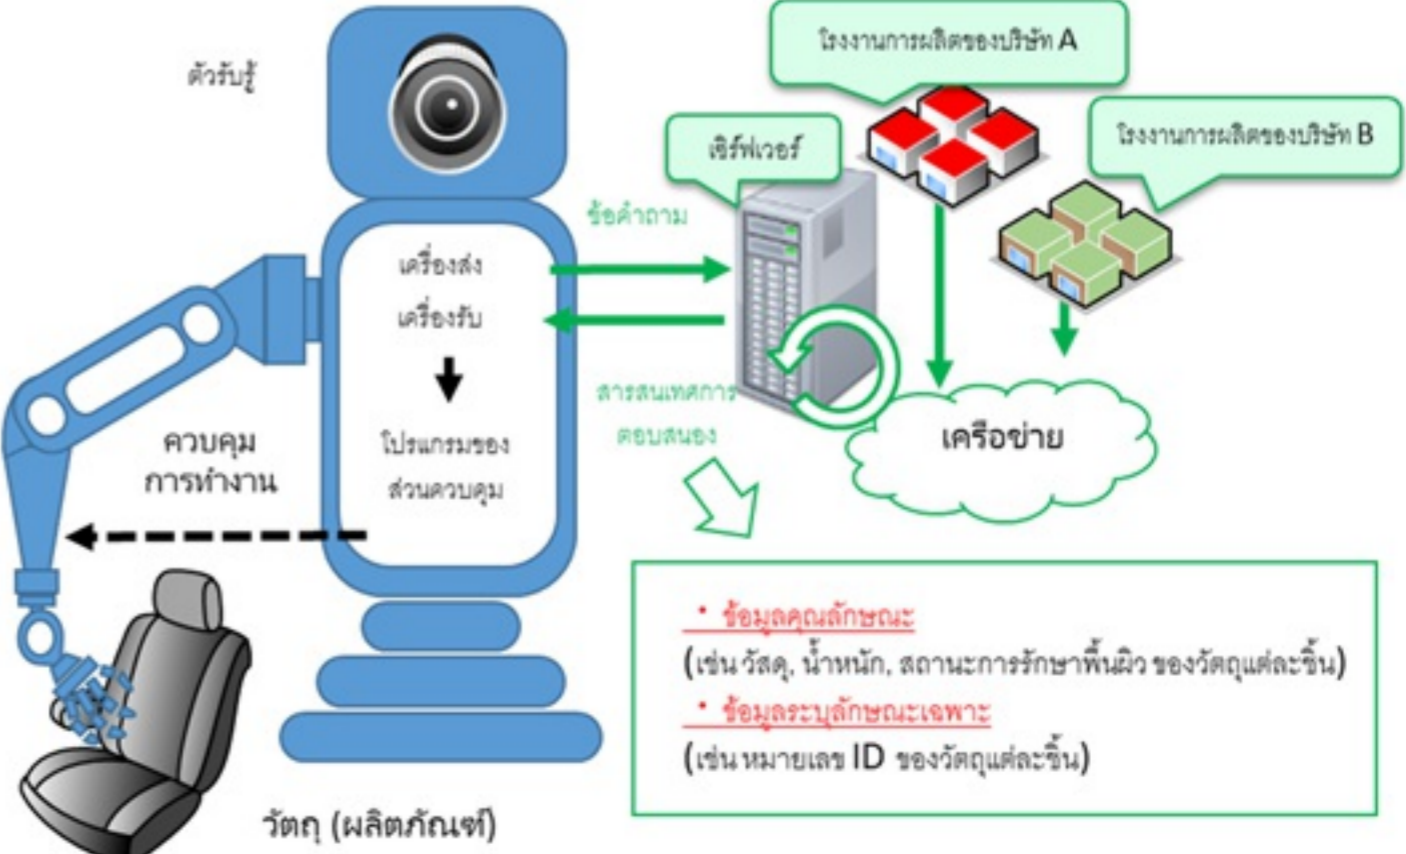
ตัวรับรู้

โรงงานการผลิตของบริษัท A

เซิร์ฟเวอร์

โรงงานการผลิตของบริษัท B

ข้อคำถาม

เครื่องส่ง

เครื่องรับ

โปรแกรมของส่วนควบคุม

สารสนเทศการตอบสนอง

เครือข่าย

ควบคุมการทำงาน

• ข้อมูลคุณลักษณะ

(เช่น วัสดุ, น้ำหนัก, สถานะการรักษาพื้นผิว ของวัตถุแต่ละชิ้น)

• ข้อมูลระบุลักษณะเฉพาะ

(เช่น หมายเลข ID ของวัตถุแต่ละชิ้น)

วัตถุ (ผลิตภัณฑ์)